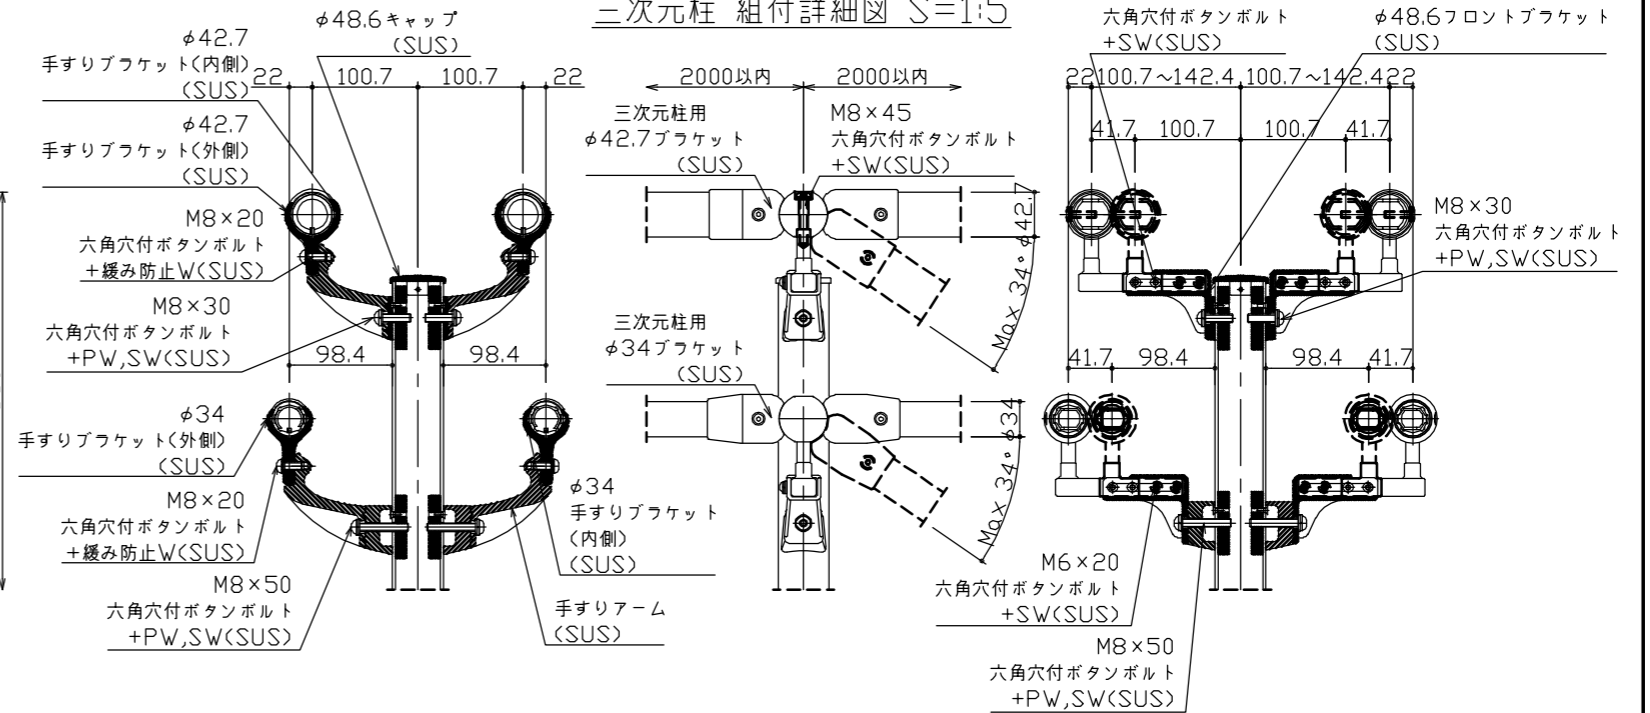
三次元柱 組付詳細図 S=1:5

φ42.7
手すりブラケット(内側)
(SUS)
φ48.6キャップ
(SUS)
22 100.7 100.7 22
φ42.7
手すりブラケット(外側)
(SUS)
M8×20
六角穴付ボタンボルト
+緩み防止W(SUS)
M8×30
六角穴付ボタンボルト
+PW,SW(SUS)
98.4 98.4
φ34
手すりブラケット(外側)
(SUS)
M8×20
六角穴付ボタンボルト
+緩み防止W(SUS)
M8×50
六角穴付ボタンボルト
+PW,SW(SUS)
φ34
手すりブラケット
(内側)
(SUS)
手すりアーム
(SUS)

2000以内 2000以内
三次元柱用
φ42.7ブラケット
(SUS)
M8×45
六角穴付ボタンボルト
+SW(SUS)
φ42.7
Max 34°
三次元柱用
φ34ブラケット
(SUS)
φ34
Max 34°

六角穴付ボタンボルト
+SW(SUS)
φ48.6フロントブラケット
(SUS)
22 100.7~142.4 100.7~142.4 22
41.7 100.7 100.7 41.7
M8×30
六角穴付ボタンボルト
+PW,SW(SUS)
41.7 98.4 98.4 41.7
M6×20
六角穴付ボタンボルト
+SW(SUS)
M8×50
六角穴付ボタンボルト
+PW,SW(SUS)